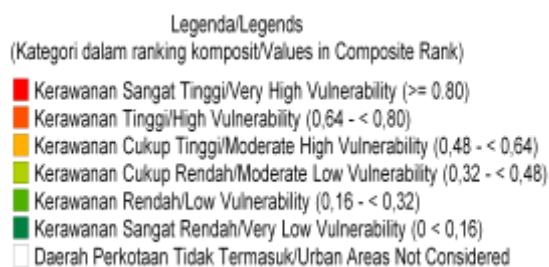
Legenda/Legends
(Kategori dalam ranking komposit/Values in Composite Rank)

Kerawanan Sangat Tinggi/Very High Vulnerability (>= 0.80)
Kerawanan Tinggi/High Vulnerability (0,64 - < 0,80)
Kerawanan Cukup Tinggi/Moderate High Vulnerability (0,48 - < 0,64)
Kerawanan Cukup Rendah/Moderate Low Vulnerability (0,32 - < 0,48)
Kerawanan Rendah/Low Vulnerability (0,16 - < 0,32)
Kerawanan Sangat Rendah/Very Low Vulnerability (0 < 0,16)
Daerah Perkotaan Tidak Termasuk/Urban Areas Not Considered